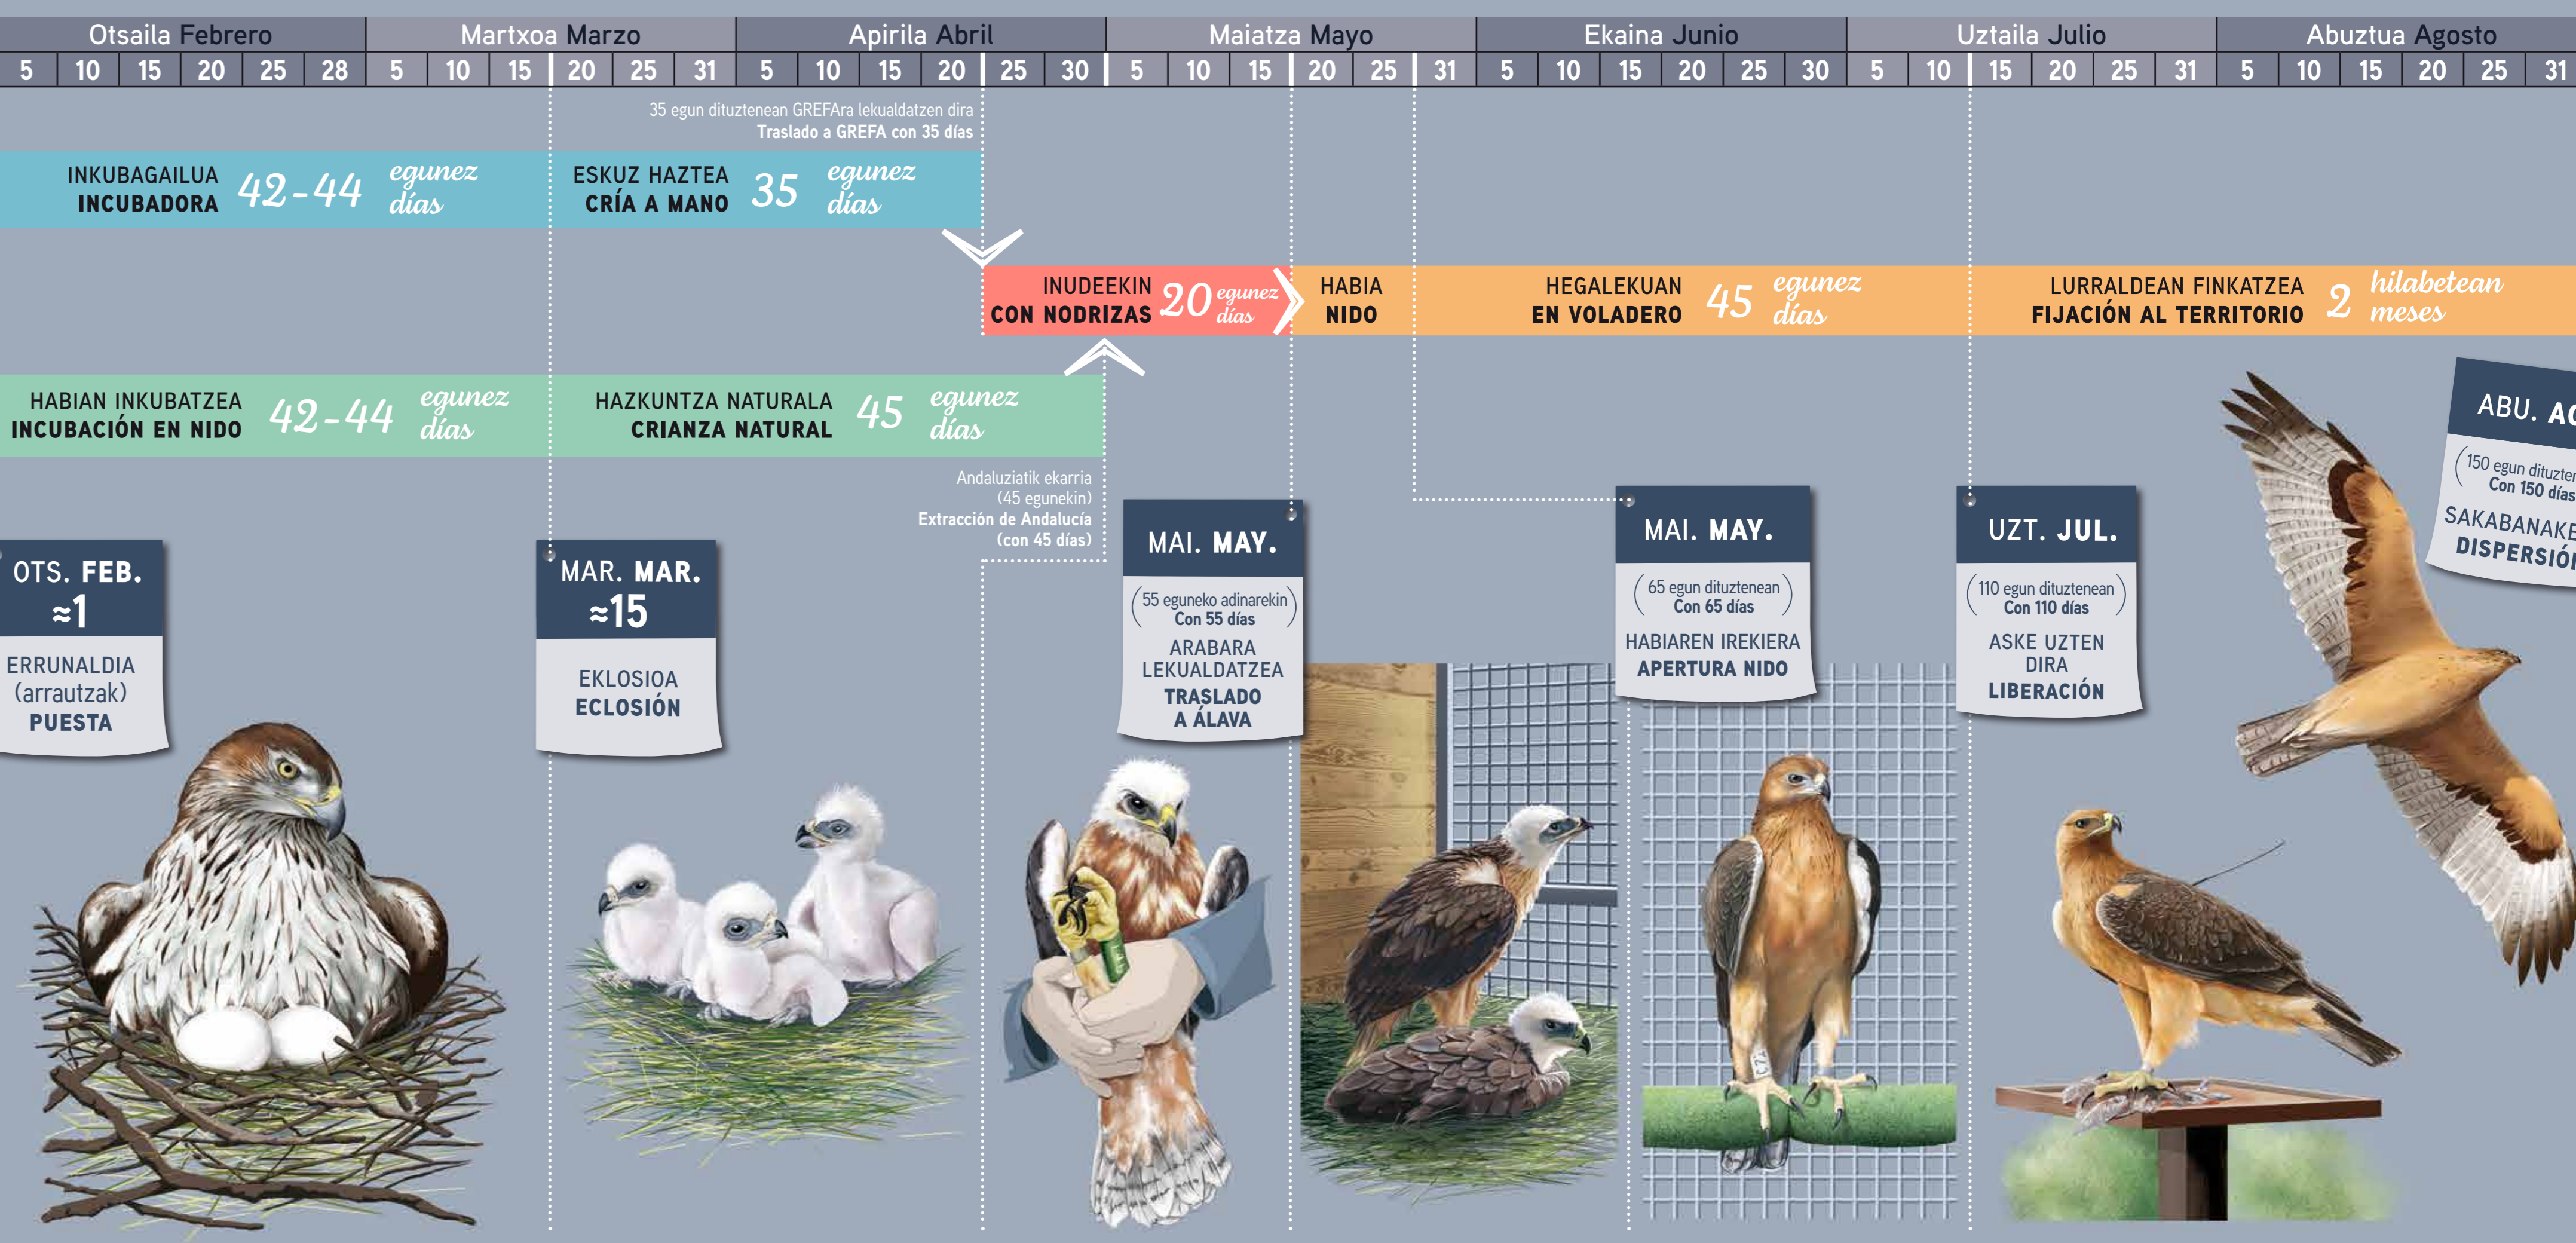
| Otsaila Febrero | | | | | | Martxoa Marzo | | | | | | Apirila Abril | | | | | | Maiatza Mayo | | | | | | Ekaina Junio | | | | | | Uztaila Julio | | | | | | Abuztua Agosto | | | | | |
|---|---|---|---|---|---|---|---|---|---|---|---|---|---|---|---|---|---|---|---|---|---|---|---|---|---|---|---|---|---|---|---|---|---|---|---|---|---|---|---|---|---|
| 5 | 10 | 15 | 20 | 25 | 28 | 5 | 10 | 15 | 20 | 25 | 31 | 5 | 10 | 15 | 20 | 25 | 30 | 5 | 10 | 15 | 20 | 25 | 31 | 5 | 10 | 15 | 20 | 25 | 30 | 5 | 10 | 15 | 20 | 25 | 31 | 5 | 10 | 15 | 20 | 25 | 31 |

35 egun dituztenean GREFAra lekualdatzen dira
Traslado a GREFA con 35 días

INKUBAGAILUA INCUBADORA 42-44 egunez días

ESKUZ HAZTEA CRÍA A MANO 35 egunez días

INUDEEKIN CON NODRIZAS 20 egunez días

HABIA NIDO

HEGALEKUAN EN VOLADERO 45 egunez días

LURRALDEAN FINKATZEA FIJACIÓN AL TERRITORIO 2 hilabetean meses

HABIAN INKUBATZEA INCUBACIÓN EN NIDO 42-44 egunez días

HAZKUNTZA NATURALA CRIANZA NATURAL 45 egunez días

Andaluziatik ekarria (45 egunekin)
Extracción de Andalucía (con 45 días)

OTS. FEB. ≈1
ERRUNALDIA (arrautzak) PUESTA

MAR. MAR. ≈15
EKLOSIOA ECLOSIÓN

MAI. MAY.
(55 eguneko adinarekin Con 55 días)
ARABARA LEKUALDATZEA
TRASLADO A ÁLAVA

MAI. MAY.
(65 egun dituztenean Con 65 días)
HABIAREN IREKIERA
APERTURA NIDO

UZT. JUL.
(110 egun dituztenean Con 110 días)
ASKE UZTEN DIRA
LIBERACIÓN

ABU. AG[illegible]
(150 egun dituzte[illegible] Con 150 días)
SAKABANAKE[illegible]
DISPERSIÓ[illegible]